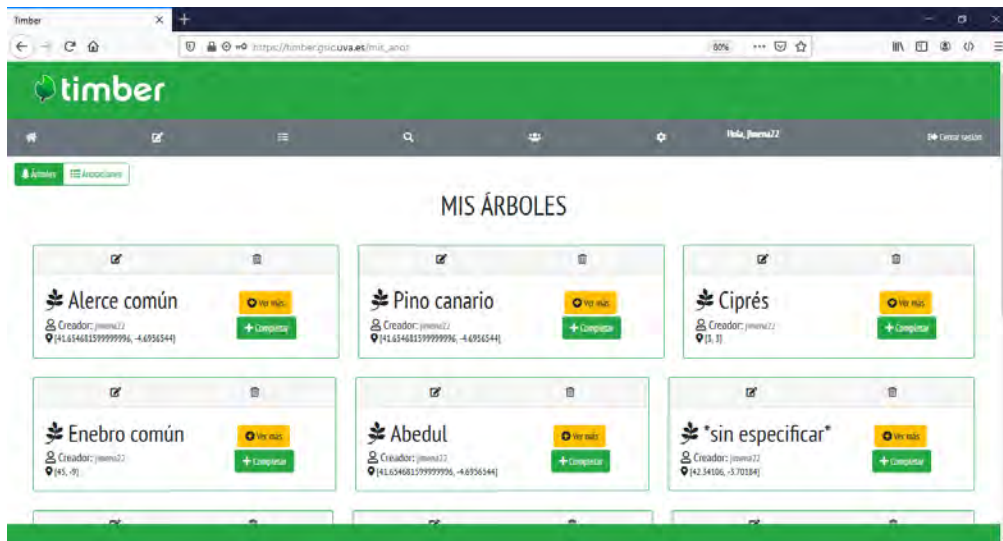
Timber

https://timber.gsic.uva.es/mis_arbol

80%

timber

Hola, jimena22

Cerrar sesión

Árboles

Anotaciones

MIS ÁRBOLES

Alerce común

Ver más

Completar

Creador: jimena22

[41.654681599999996, -4.6956544]

Pino canario

Ver más

Completar

Creador: jimena22

[41.654681599999996, -4.6956544]

Ciprés

Ver más

Completar

Creador: jimena22

[3, 3]

Enebro común

Ver más

Completar

Creador: jimena22

[45, -9]

Abedul

Ver más

Completar

Creador: jimena22

[41.654681599999996, -4.6956544]

*sin especificar*

Ver más

Completar

Creador: jimena22

[42.34106, -3.70184]